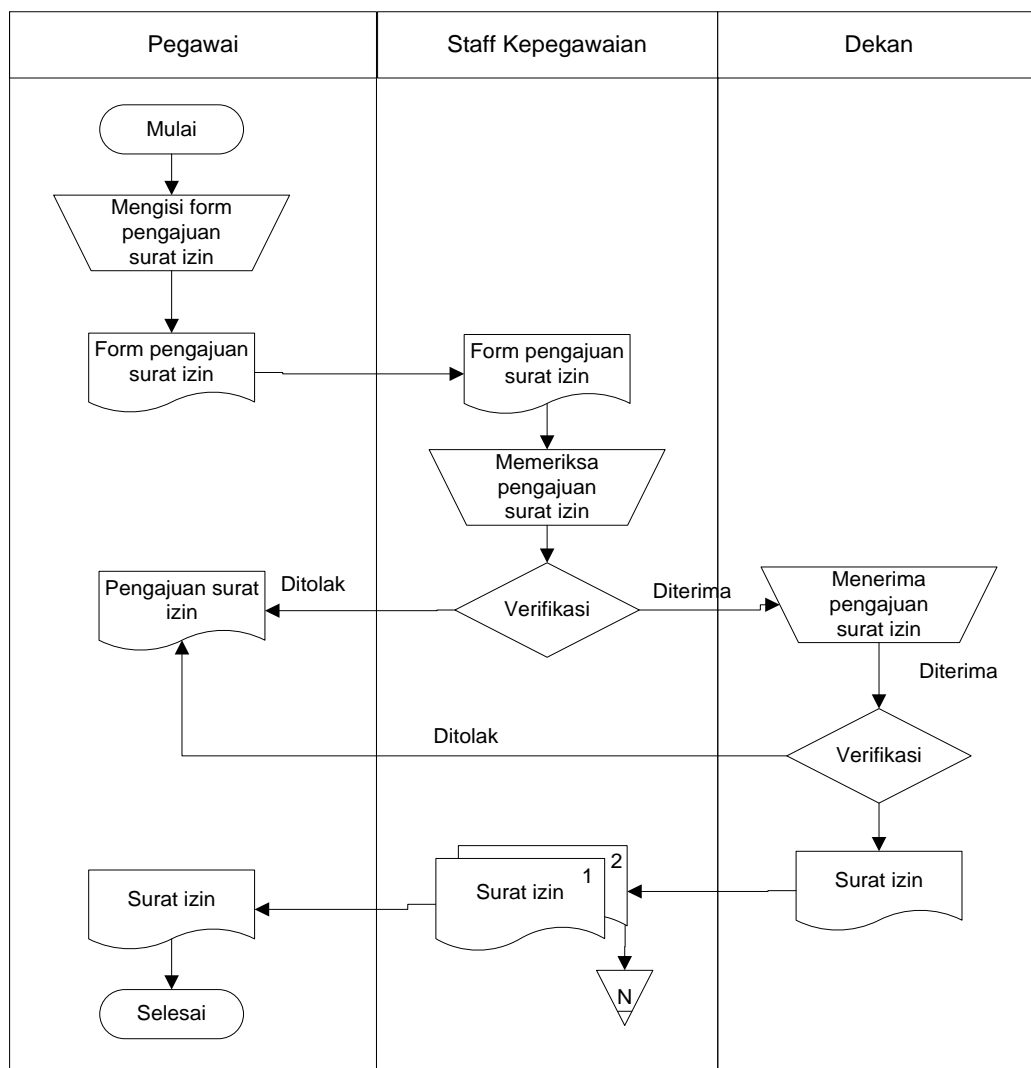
| Pegawai | Staff Kepegawaian | Dekan |
|---|---|---|

Mulai

Mengisi form pengajuan surat izin

Form pengajuan surat izin

Form pengajuan surat izin

Memeriksa pengajuan surat izin

Pengajuan surat izin

Ditolak

Verifikasi

Diterima

Menerima pengajuan surat izin

Diterima

Ditolak

Verifikasi

Surat izin

Surat izin 1 2

Surat izin

N

Selesai